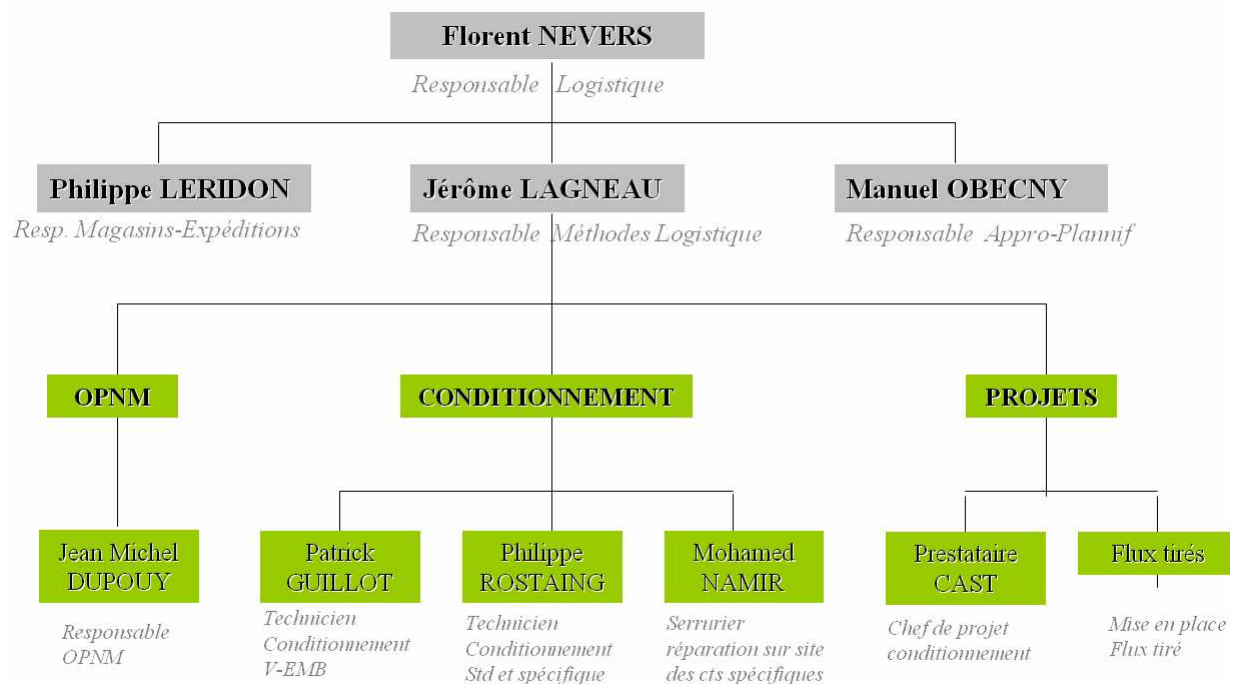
Florent NEVERS
Responsable Logistique

Philippe LERIDON
Resp. Magasins-Expéditions

Jérôme LAGNEAU
Responsable Méthodes Logistique

Manuel OBECNY
Responsable Appro-Plannif

OPNM

CONDITIONNEMENT

PROJETS

Jean Michel DUPOUY
Responsable OPNM

Patrick GUILLOT
Technicien Conditionnement V-EMB

Philippe ROSTAING
Technicien Conditionnement Std et spécifique

Mohamed NAMIR
Serrurier réparation sur site des cts spécifiques

Prestataire CAST
Chef de projet conditionnement

Flux tirés
Mise en place Flux tiré